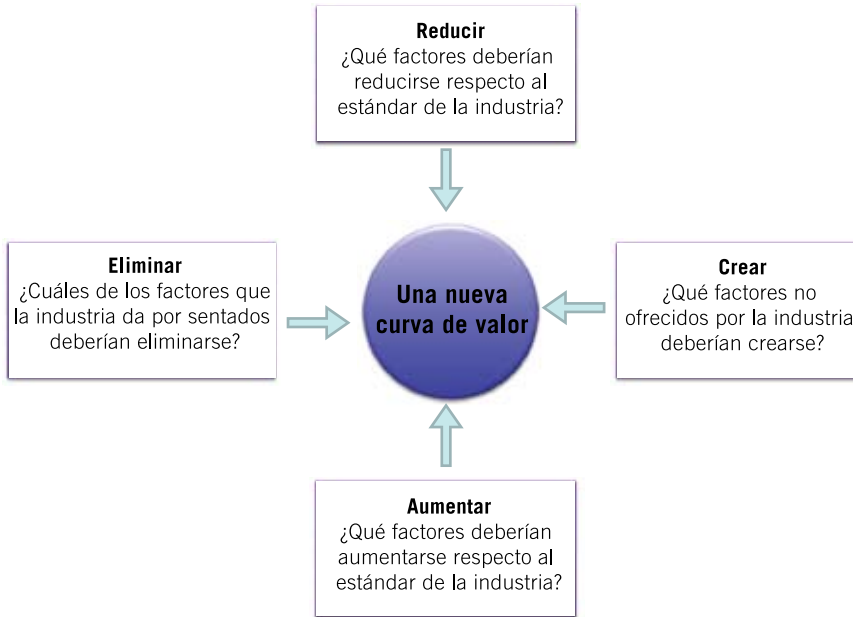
Reducir
¿Qué factores deberían reducirse respecto al estándar de la industria?

Eliminar
¿Cuáles de los factores que la industria da por sentados deberían eliminarse?

Una nueva curva de valor

Crear
¿Qué factores no ofrecidos por la industria deberían crearse?

Aumentar
¿Qué factores deberían aumentarse respecto al estándar de la industria?